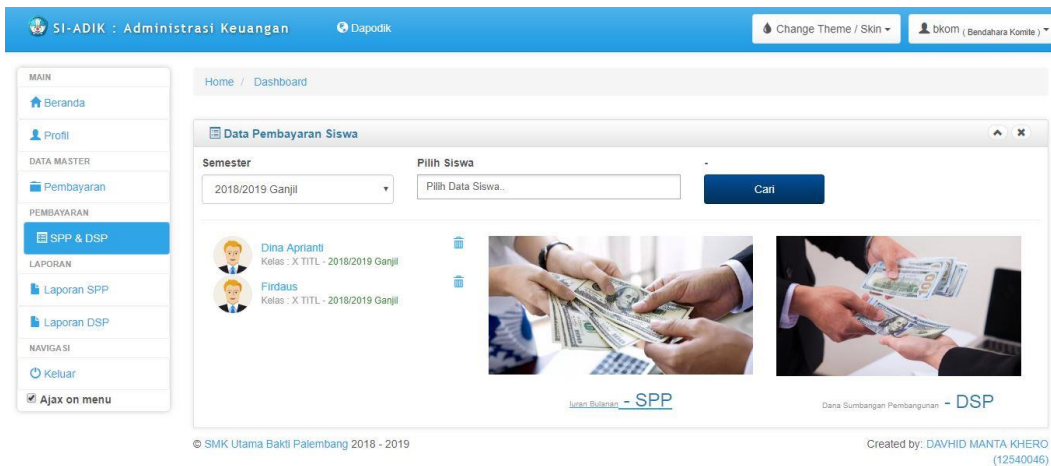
SI-ADIK : Administrasi Keuangan

Dapodik

Change Theme / Skin

bkom ( Bendahara Komite )

MAIN

Beranda

Profil

DATA MASTER

Pembayaran

PEMBAYARAN

SPP & DSP

LAPORAN

Laporan SPP

Laporan DSP

NAVIGASI

Keluar

Ajax on menu

Home / Dashboard

Data Pembayaran Siswa

Semester

2018/2019 Ganjil

Pilih Siswa

Pilih Data Siswa..

-

Cari

Dina Aprianti
Kelas : X TITL - 2018/2019 Ganjil

Firdaus
Kelas : X TITL - 2018/2019 Ganjil

Iuran Bulanan - SPP

Dana Sumbangan Pembangunan - DSP

© SMK Utama Bakti Palembang 2018 - 2019

Created by: DAVHID MANTA KHERO (12540046)